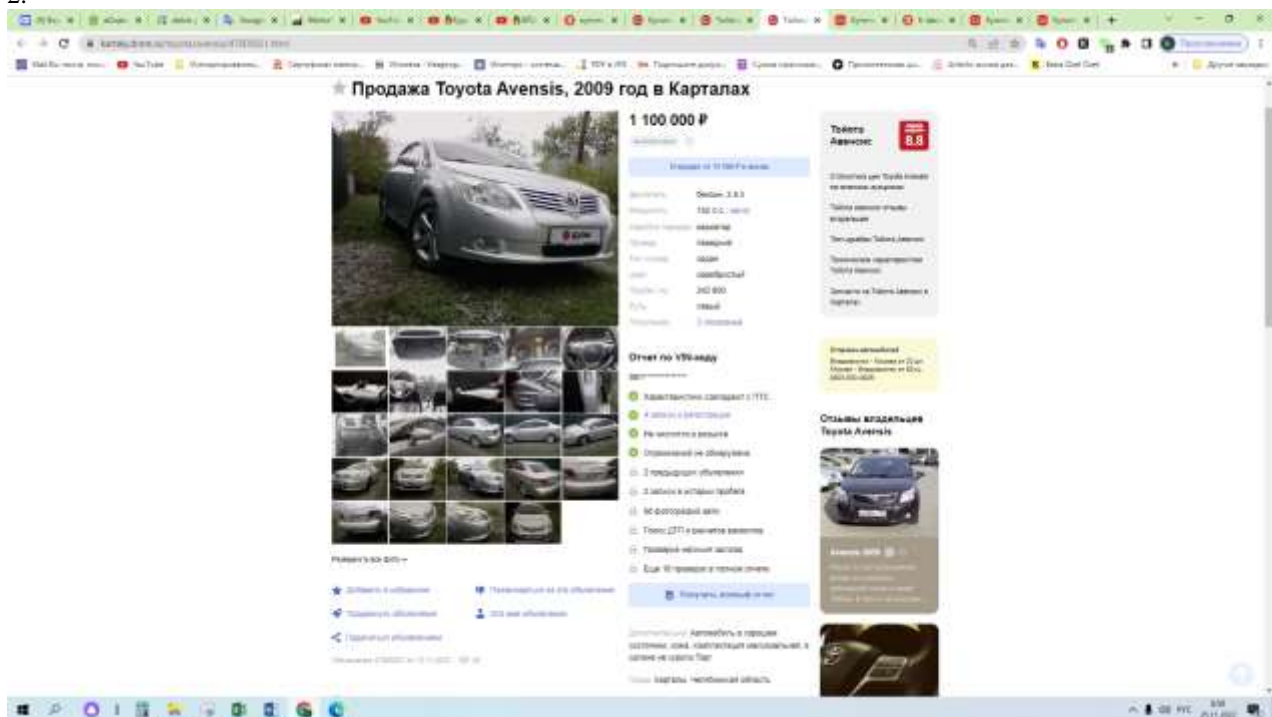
2.

Продажа Toyota Avensis, 2009 год в Карталах

1 100 000 ₽

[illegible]

Седан, 2.0 л

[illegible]

механика

передний

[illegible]

серебристый

242 000

левый

Отчет по VIN-коду

Характеристики совпадают с ПТС

Не числится в розыске

Ограничений не обнаружено

Получить полный отчет

Тойота Авенсис

8.8

Отзывы владельцев Toyota Avensis

Avensis 2009

Показать все фото

Добавить в избранное

Пожаловаться на это объявление

Поделиться объявлением

Автомобиль в хорошем состоянии, кожа, комплектация максимальная, в салоне не курили. Торг

Карталы, Челябинская область